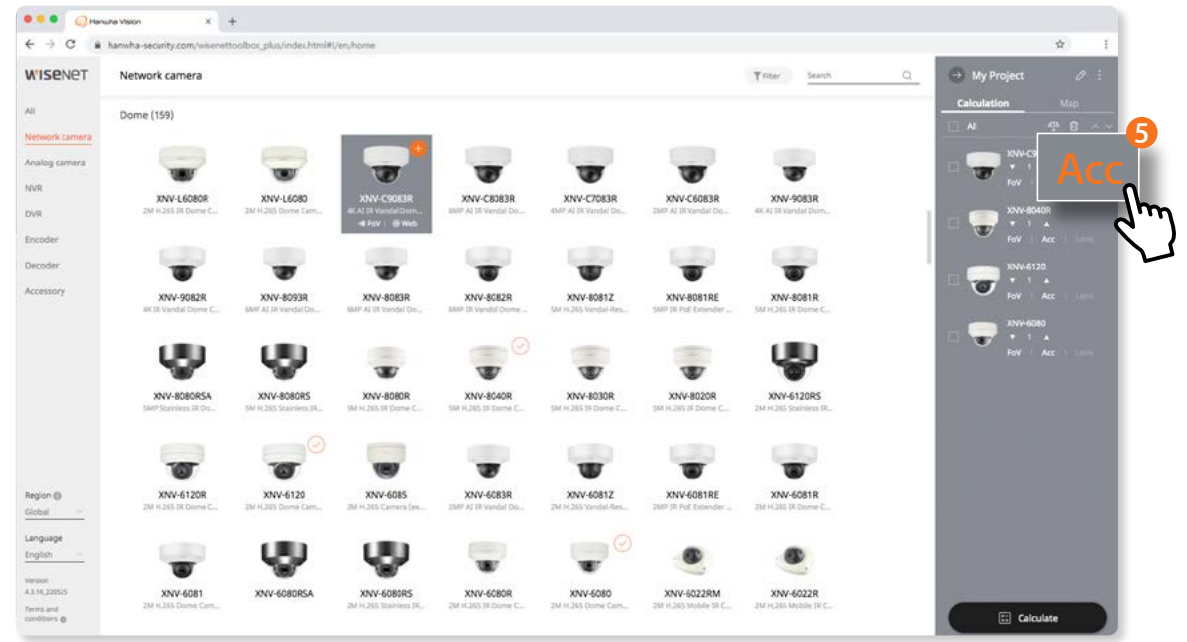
Hanwha Vision

hanwha-security.com/wisenettoolbox_plus/index.html#/en/home

WISENET

All
Network camera
Analog camera
NVR
DVR
Encoder
Decoder
Accessory

Region
Global

Language
English

Version
4.3.16_220525

Terms and conditions

Network camera

Filter
Search

Dome (159)

XNV-L6080R
2M H.265 IR Dome C...

XNV-L6080
2M H.265 Dome Cam...

XNV-C9083R
4K AI IR Vandal Dom...
FoV | Web

XNV-C8083R
6MP AI IR Vandal Do...

XNV-C7083R
4MP AI IR Vandal Do...

XNV-C6083R
2MP AI IR Vandal Do...

XNV-9083R
4K AI IR Vandal Dom...

XNV-9082R
4K IR Vandal Dome C...

XNV-8093R
6MP AI IR Vandal Do...

XNV-8083R
6MP AI IR Vandal Do...

XNV-8082R
6MP IR Vandal Dome...

XNV-8081Z
5M H.265 Vandal-Res...

XNV-8081RE
5MP IR PoE Extender ...

XNV-8081R
5M H.265 IR Dome C...

XNV-8080RSA
5MP Stainless IR Do...

XNV-8080RS
5M H.265 Stainless IR...

XNV-8080R
5M H.265 IR Dome C...

XNV-8040R
5M H.265 IR Dome C...

XNV-8030R
5M H.265 IR Dome C...

XNV-8020R
5M H.265 IR Dome C...

XNV-6120RS
2M H.265 Stainless IR...

XNV-6120R
2M H.265 IR Dome C...

XNV-6120
2M H.265 Dome Cam...

XNV-6085
2M H.265 Camera (ex...

XNV-6083R
2MP AI IR Vandal Do...

XNV-6081Z
2M H.265 Vandal-Res...

XNV-6081RE
2MP IR PoE Extender ...

XNV-6081R
2M H.265 IR Dome C...

XNV-6081
2M H.265 Dome Cam...

XNV-6080RSA

XNV-6080RS
2M H.265 Stainless IR...

XNV-6080R
2M H.265 IR Dome C...

XNV-6080
2M H.265 Dome Cam...

XNV-6022RM
2M H.265 Mobile IR C...

XNV-6022R
2M H.265 Mobile IR C...

My Project

Calculation
Map

All

XNV-C9
1
FoV

XNV-8040R
1
FoV | Acc | Lens

XNV-6120
1
FoV | Acc | Lens

XNV-6080
1
FoV | Acc | Lens

5
Acc

Calculate